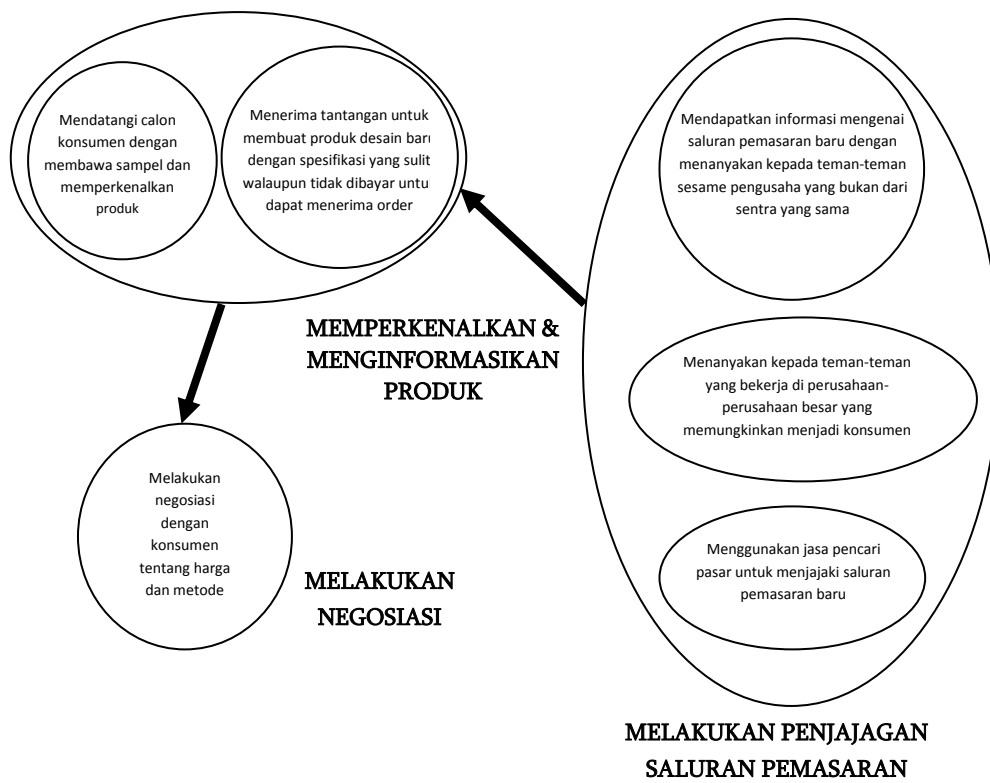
Mendatangi calon konsumen dengan membawa sampel dan memperkenalkan produk

Menerima tantangan untuk membuat produk desain baru dengan spesifikasi yang sulit walaupun tidak dibayar untuk dapat menerima order

Mendapatkan informasi mengenai saluran pemasaran baru dengan menanyakan kepada teman-teman sesame pengusaha yang bukan dari sentra yang sama

MEMPERKENALKAN & MENGINFORMASIKAN PRODUK

Menanyakan kepada teman-teman yang bekerja di perusahaan-perusahaan besar yang memungkinkan menjadi konsumen

Melakukan negosiasi dengan konsumen tentang harga dan metode

MELAKUKAN NEGOSIASI

Menggunakan jasa pencari pasar untuk menjajaki saluran pemasaran baru

MELAKUKAN PENJAJAGAN SALURAN PEMASARAN